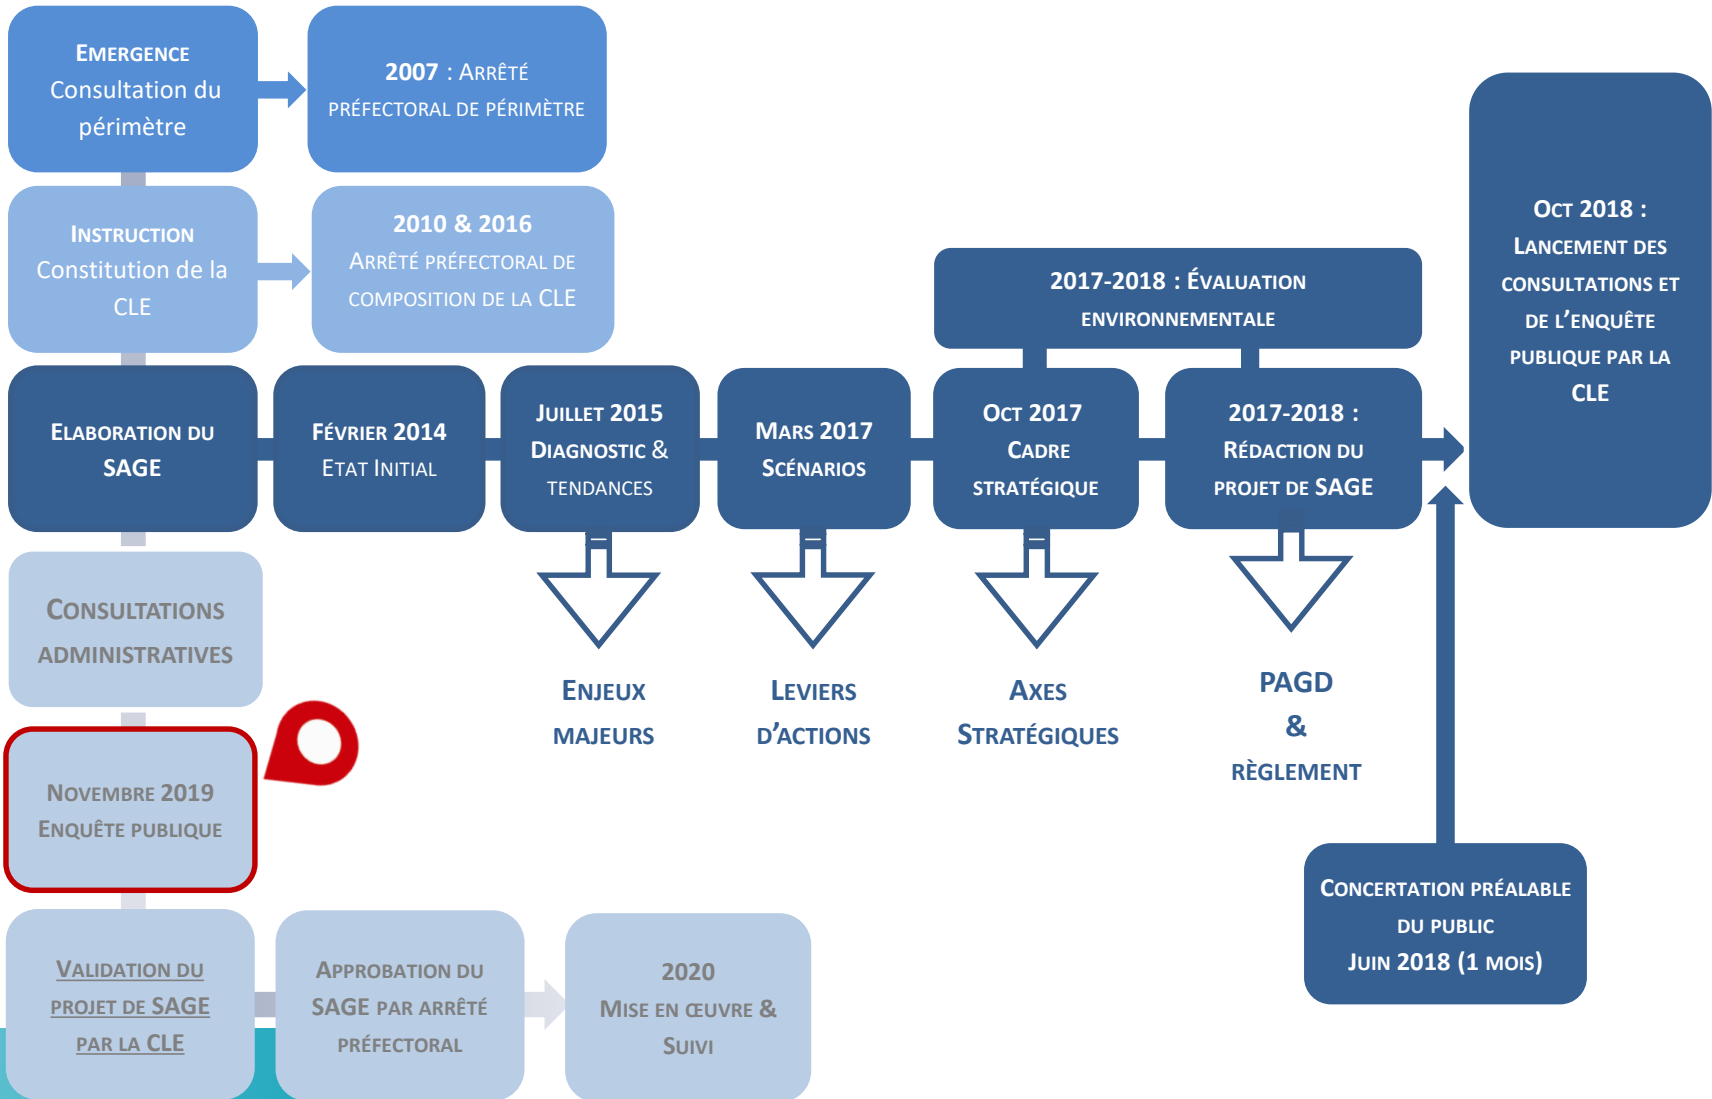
EMERGENCE
Consultation du périmètre

2007 : ARRÊTÉ PRÉFECTORAL DE PÉRIMÈTRE

INSTRUCTION
Constitution de la CLE

2010 & 2016
ARRÊTÉ PRÉFECTORAL DE COMPOSITION DE LA CLE

2017-2018 : ÉVALUATION ENVIRONNEMENTALE

OCT 2018 : LANCEMENT DES CONSULTATIONS ET DE L'ENQUÊTE PUBLIQUE PAR LA CLE

ELABORATION DU SAGE

FÉVRIER 2014
ETAT INITIAL

JUILLET 2015
DIAGNOSTIC & TENDANCES

MARS 2017
SCÉNARIOS

OCT 2017
CADRE STRATÉGIQUE

2017-2018 :
RÉDACTION DU PROJET DE SAGE

ENJEUX MAJEURS

LEVIERS D'ACTIONS

AXES STRATÉGIQUES

PAGD
&
RÈGLEMENT

CONSULTATIONS ADMINISTRATIVES

NOVEMBRE 2019
ENQUÊTE PUBLIQUE

CONCERTATION PRÉALABLE DU PUBLIC
JUIN 2018 (1 MOIS)

VALIDATION DU PROJET DE SAGE PAR LA CLE

APPROBATION DU SAGE PAR ARRÊTÉ PRÉFECTORAL

2020
MISE EN ŒUVRE & SUIVI